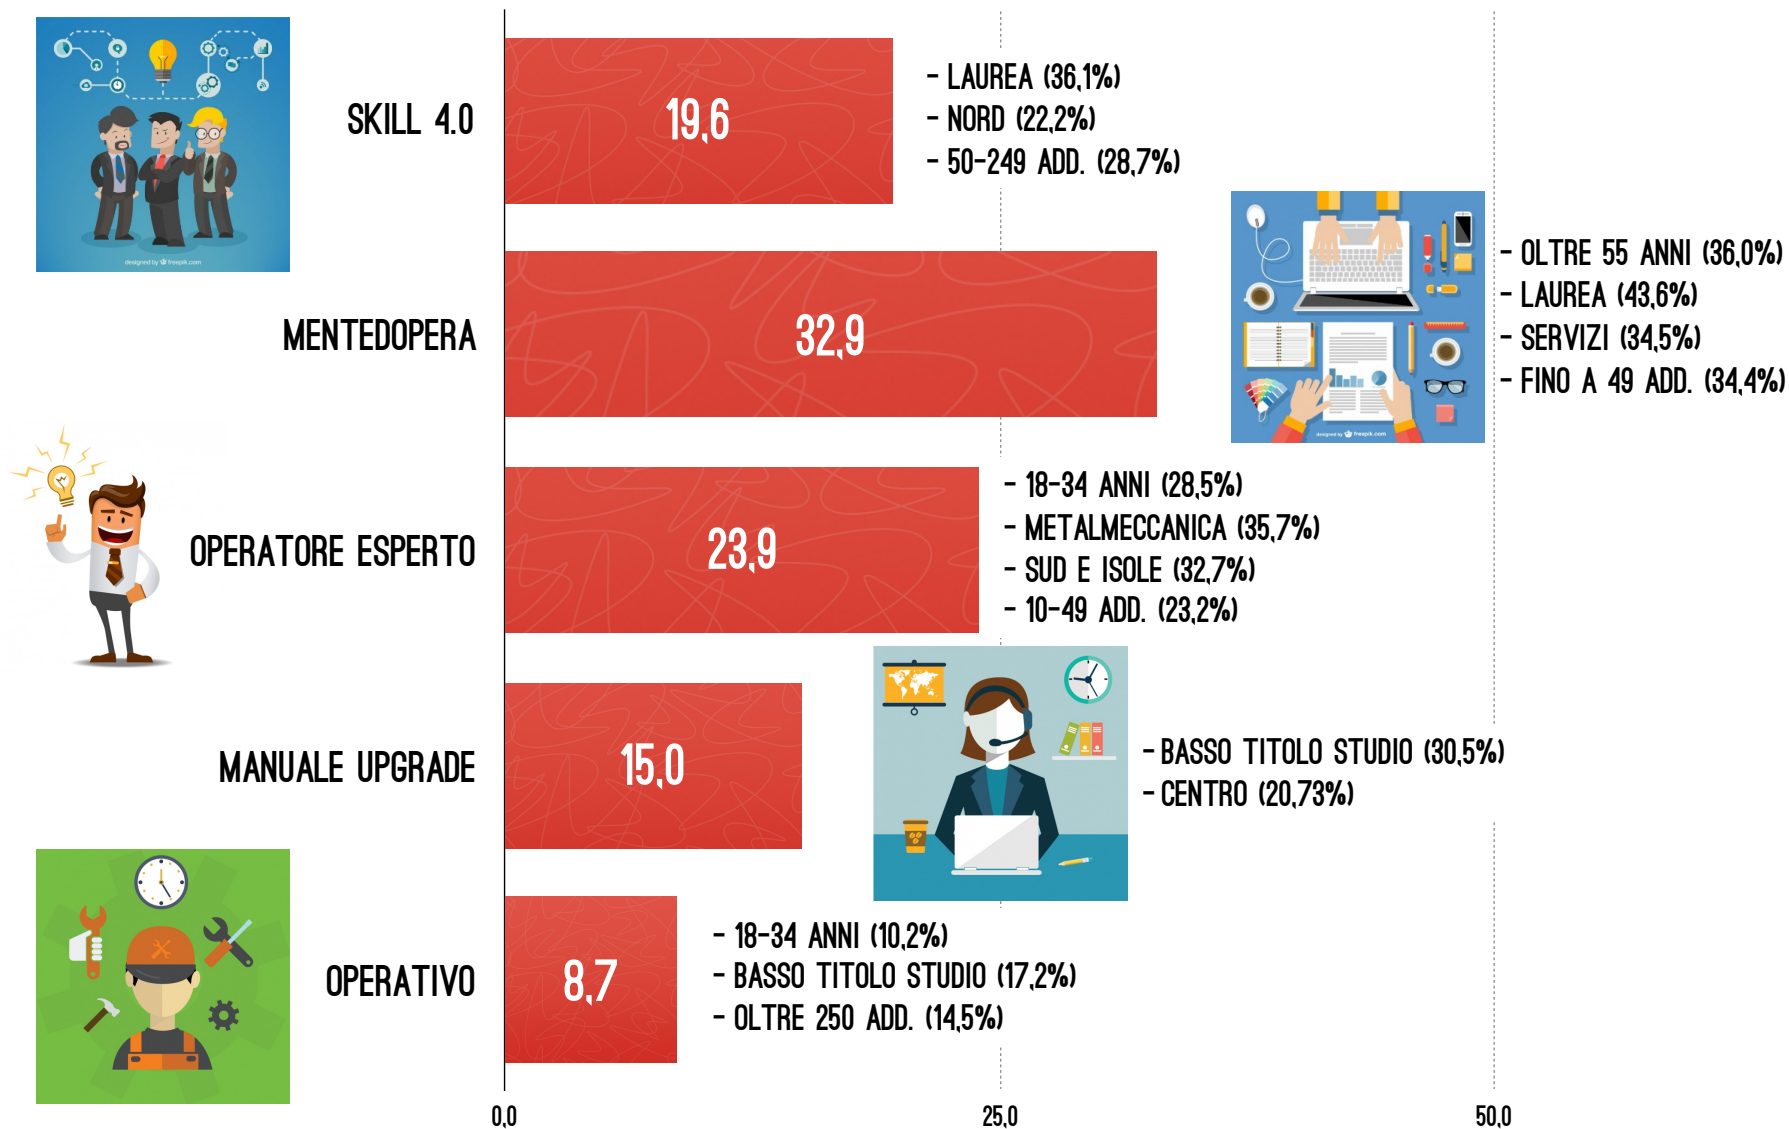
designed by freepik.com

SKILL 4.0

19,6

- LAUREA (36,1%)
- NORD (22,2%)
- 50-249 ADD. (28,7%)

MENTEDOPERA

32,9

designed by freepik.com

- OLTRE 55 ANNI (36,0%)
- LAUREA (43,6%)
- SERVIZI (34,5%)
- FINO A 49 ADD. (34,4%)

OPERATORE ESPERTO

23,9

- 18-34 ANNI (28,5%)
- METALMECCANICA (35,7%)
- SUD E ISOLE (32,7%)
- 10-49 ADD. (23,2%)

MANUALE UPGRADE

15,0

- BASSO TITOLO STUDIO (30,5%)
- CENTRO (20,73%)

OPERATIVO

8,7

- 18-34 ANNI (10,2%)
- BASSO TITOLO STUDIO (17,2%)
- OLTRE 250 ADD. (14,5%)

0,0 25,0 50,0